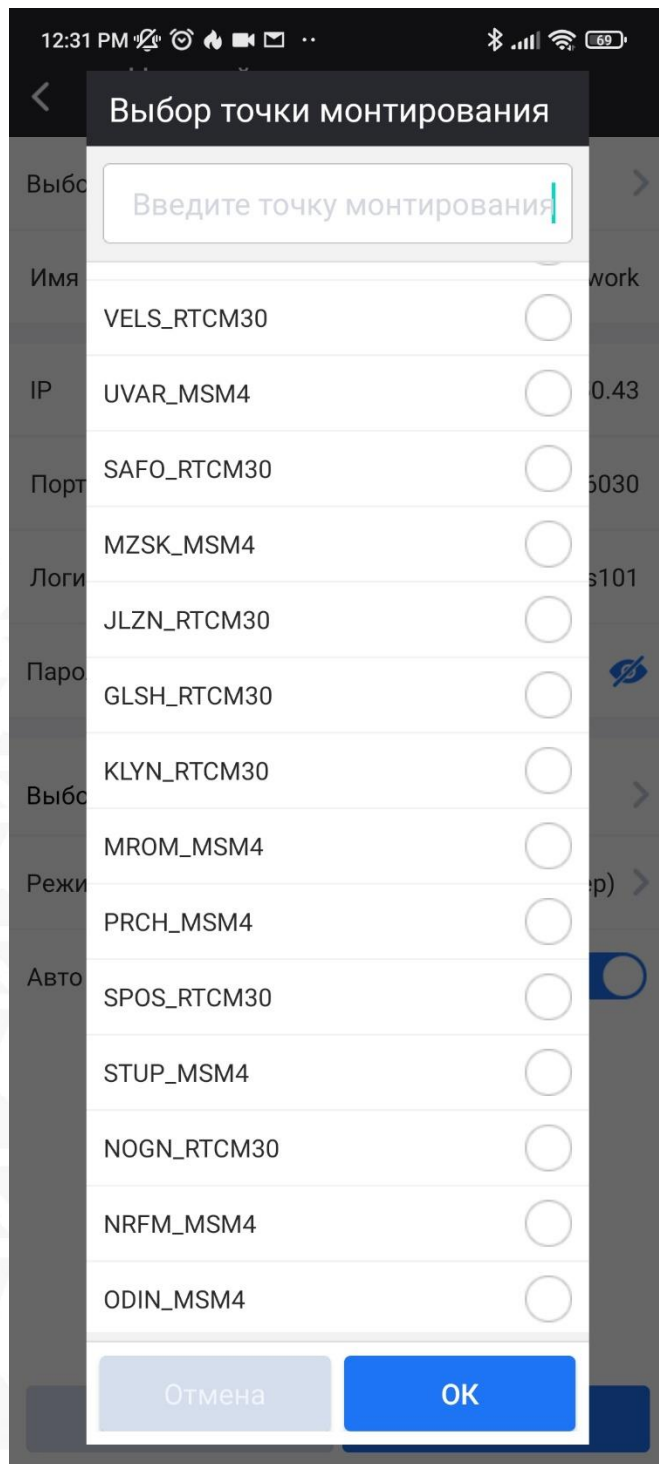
12:31 PM ·· 69

Выбор точки монтирования

Введите точку монтирования

Выбо

Имя work

IP 0.43

Порт 5030

Логи s101

Паро

Выбо

Режи ер)

Авто

VELS_RTCM30

UVAR_MSM4

SAFO_RTCM30

MZSK_MSM4

JLZN_RTCM30

GLSH_RTCM30

KLYN_RTCM30

MROM_MSM4

PRCH_MSM4

SPOS_RTCM30

STUP_MSM4

NOGN_RTCM30

NRFM_MSM4

ODIN_MSM4

Отмена

OK